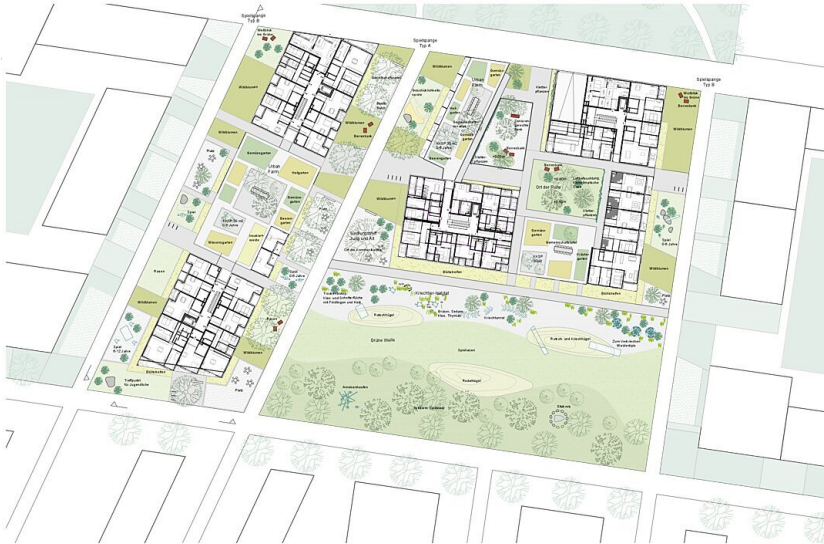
Spielgasse
Typ B

Spielgasse
Typ A

Spielgasse
Typ B

Wildblumen

Gemeinschaftsgarten

Urban Farm

Wildblumen

Gemüsegarten

Urban Farm

Hofgarten

Wildblumen

Kräutergarten

Obstgarten

Wildblumen

Wildblumen

Wildblumen

Wildblumen

Ort der Ruhe

Wildblumen

Bienenweide

Spiel
0-6 Jahre

Spiel
0-6 Jahre

Rasen

Wildblumen

Spiel
6-12 Jahre

Treffpunkt
für Jugendliche

Blühstreifen

Blühstreifen

Blühstreifen

Kirschen-Hain

Rasenhügel

Grüne Mitte

Spielwiese

Rasenhügel

Liegewiese

Wildblumen

Park

Park